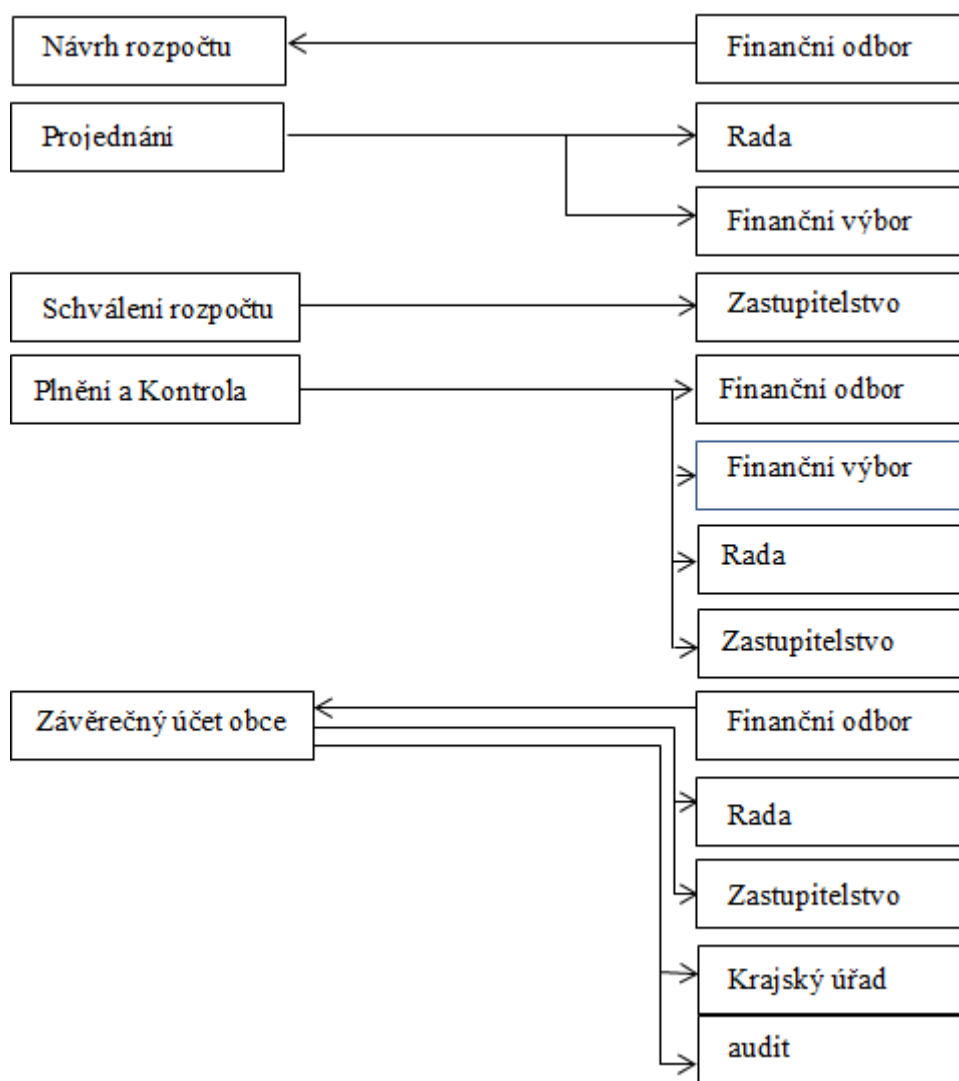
Návrh rozpočtu

Finanční odbor

Projednání

Rada

Finanční výbor

Schválení rozpočtu

Zastupitelstvo

Plnění a Kontrola

Finanční odbor

Finanční výbor

Rada

Zastupitelstvo

Závěrečný účet obce

Finanční odbor

Rada

Zastupitelstvo

Krajský úřad

audit